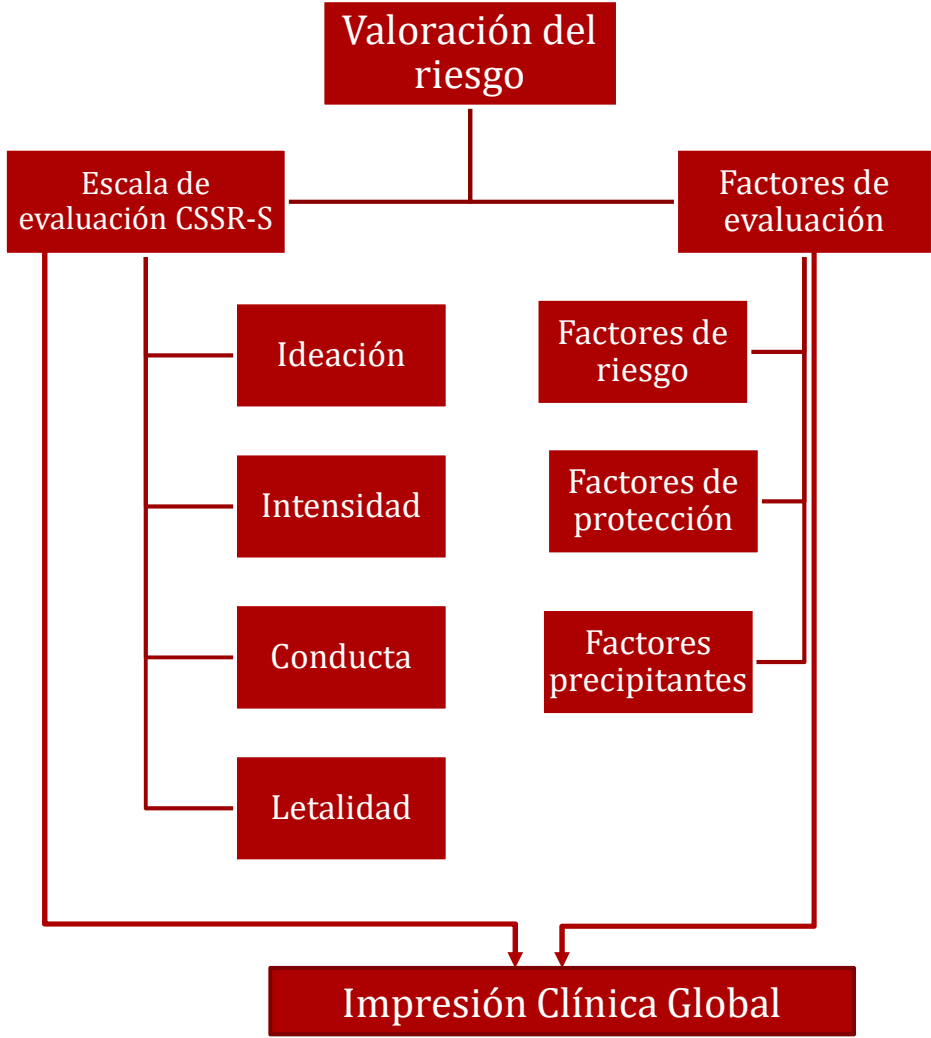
Valoración del riesgo

Escala de evaluación CSSR-S

Factores de evaluación

Ideación

Intensidad

Conducta

Letalidad

Factores de riesgo

Factores de protección

Factores precipitantes

Impresión Clínica Global